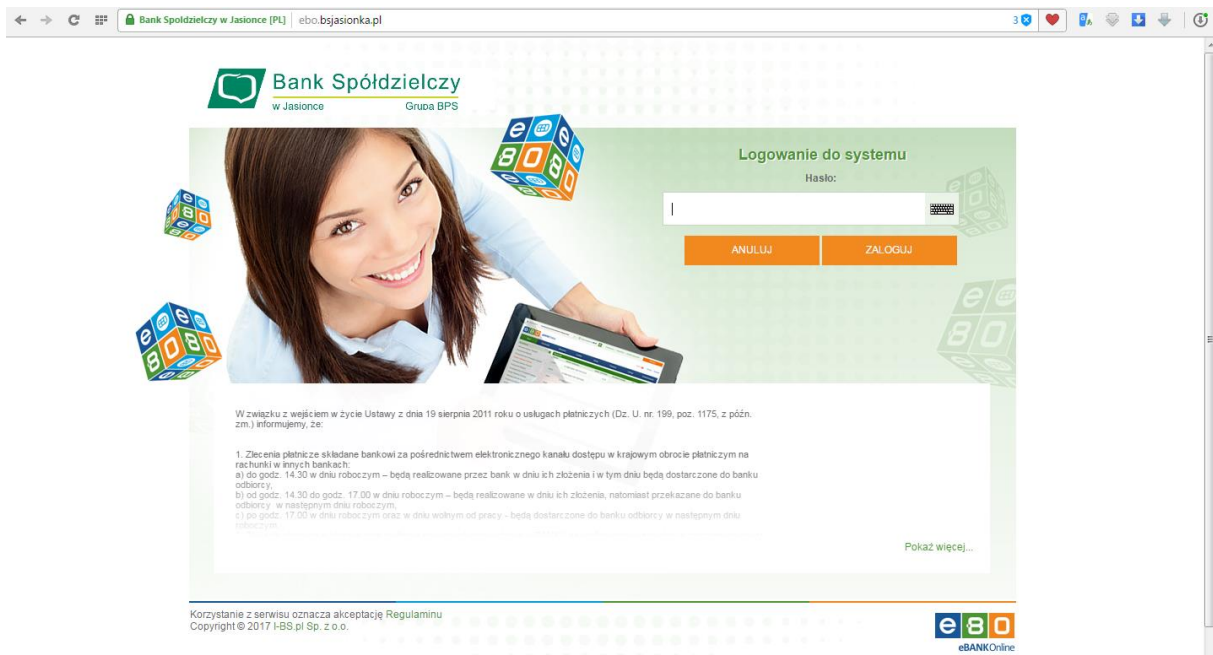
Bank Spółdzielczy w Jasionce [PL] | ebo.bsjasionka.pl

3

Bank Spółdzielczy
w Jasionce
Grupa BPS

Logowanie do systemu
Hasło:

ANULUJ
ZALOGUJ

W związku z wejściem w życie Ustawy z dnia 19 sierpnia 2011 roku o usługach płatniczych (Dz. U. nr. 199, poz. 1175, z późn. zm.) informujemy, że:

1. Zlecenia płatnicze składane bankowi za pośrednictwem elektronicznego kanału dostępu w krajowym obrocie płatniczym na rachunki w innych bankach:
a) do godz. 14.30 w dniu roboczym – będą realizowane przez bank w dniu ich złożenia i w tym dniu będą dostarczone do banku odbiorcy,
b) od godz. 14.30 do godz. 17.00 w dniu roboczym – będą realizowane w dniu ich złożenia, natomiast przekazane do banku odbiorcy w następnym dniu roboczym,
c) po godz. 17.00 w dniu roboczym oraz w dniu wolnym od pracy – będą dostarczone do banku odbiorcy w następnym dniu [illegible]

Pokaż więcej...

Korzystanie z serwisu oznacza akceptację Regulaminu
Copyright © 2017 I-BS.pl Sp. z o.o.

e80
eBANKOnline